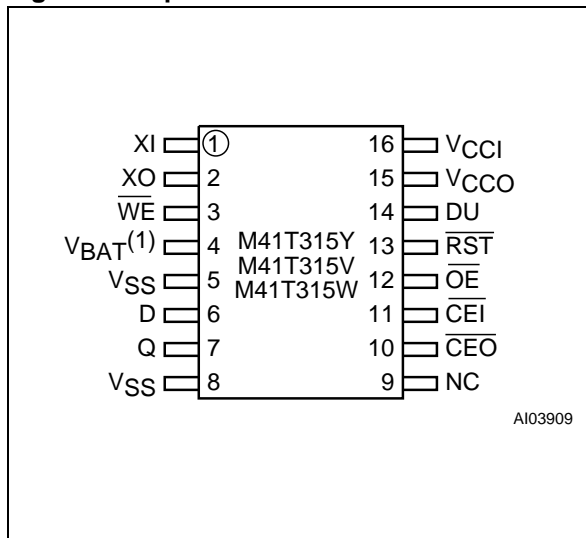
XI ① 16 $V_{CCI}$
XO 2 15 $V_{CCO}$
$\overline{WE}$ 3 14 DU
$V_{BAT}^{(1)}$ 4 13 $\overline{RST}$
$V_{SS}$ 5 12 $\overline{OE}$
D 6 11 $\overline{CEI}$
Q 7 10 $\overline{CEO}$
$V_{SS}$ 8 9 NC

M41T315Y
M41T315V
M41T315W

AI03909